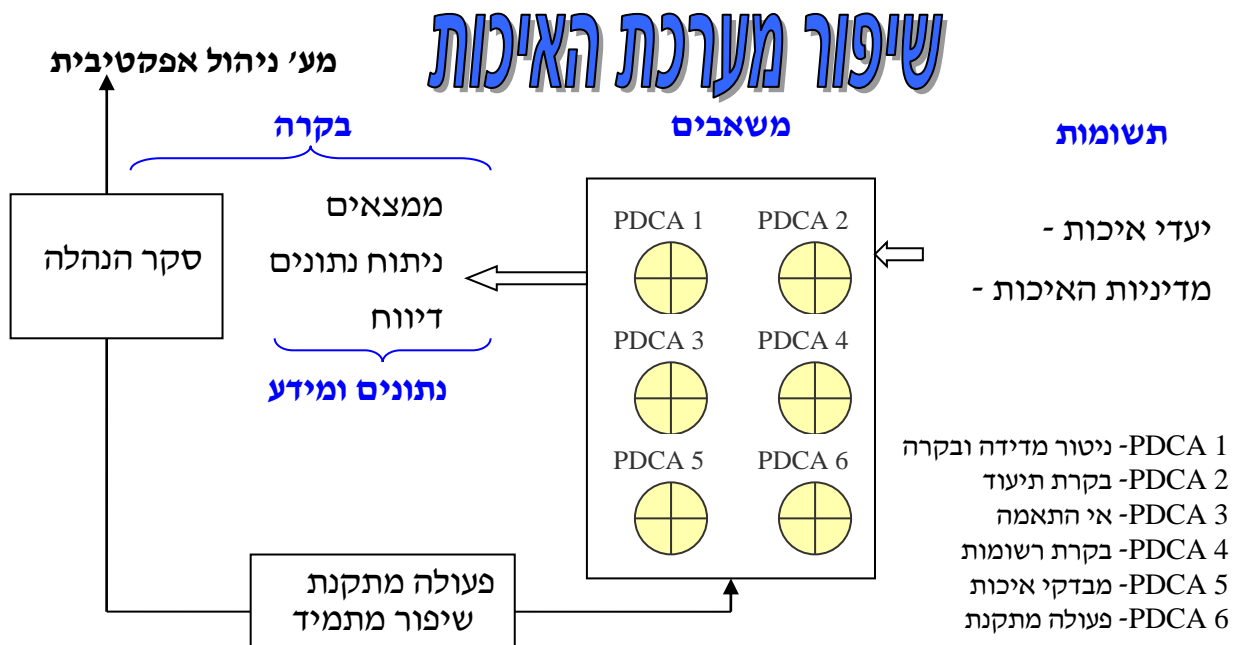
שיפור מערכת האיכות

מע' ניהול אפקטיבית

בקרה

משאבים

תשומות

ממצאים
ניתוח נתונים
דיווח

נתונים ומידע

סקר הנהלה

PDCA 1
PDCA 2
PDCA 3
PDCA 4
PDCA 5
PDCA 6

יעדי איכות -
מדיניות האיכות -

1 PDCA- ניטור מדידה ובקרה
2 PDCA- בקרת תיעוד
3 PDCA- אי התאמה
4 PDCA- בקרת רשומות
5 PDCA- מבדקי איכות
6 PDCA- פעולה מתקנת

פעולה מתקנת
שיפור מתמיד